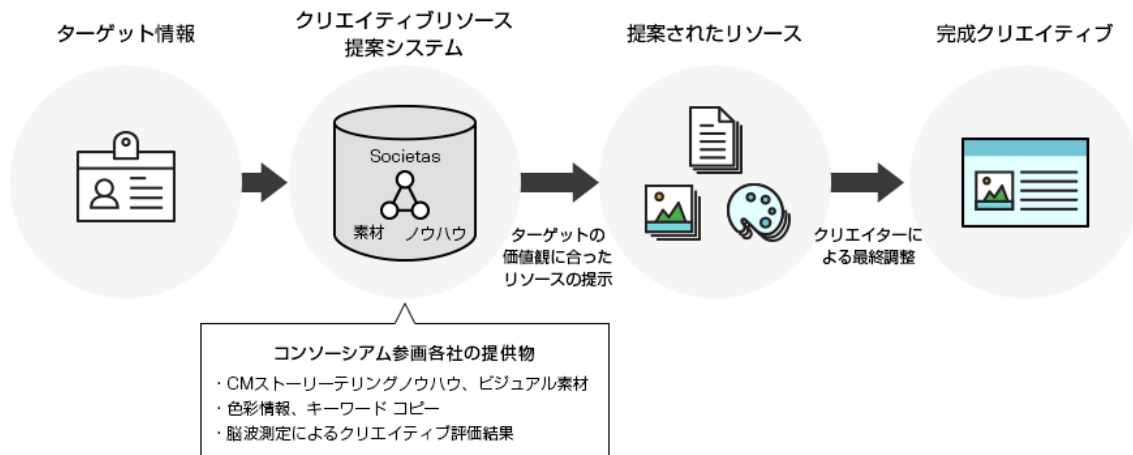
ターゲット情報

クリエイティブリソース
提案システム

Societas

素材　ノウハウ

ターゲットの
価値観に合った
リソースの提示

提案されたリソース

クリエイターに
よる最終調整

完成クリエイティブ

コンソーシアム参画各社の提供物
・CMストーリーテリングノウハウ、ビジュアル素材
・色彩情報、キーワード コピー
・脳波測定によるクリエイティブ評価結果